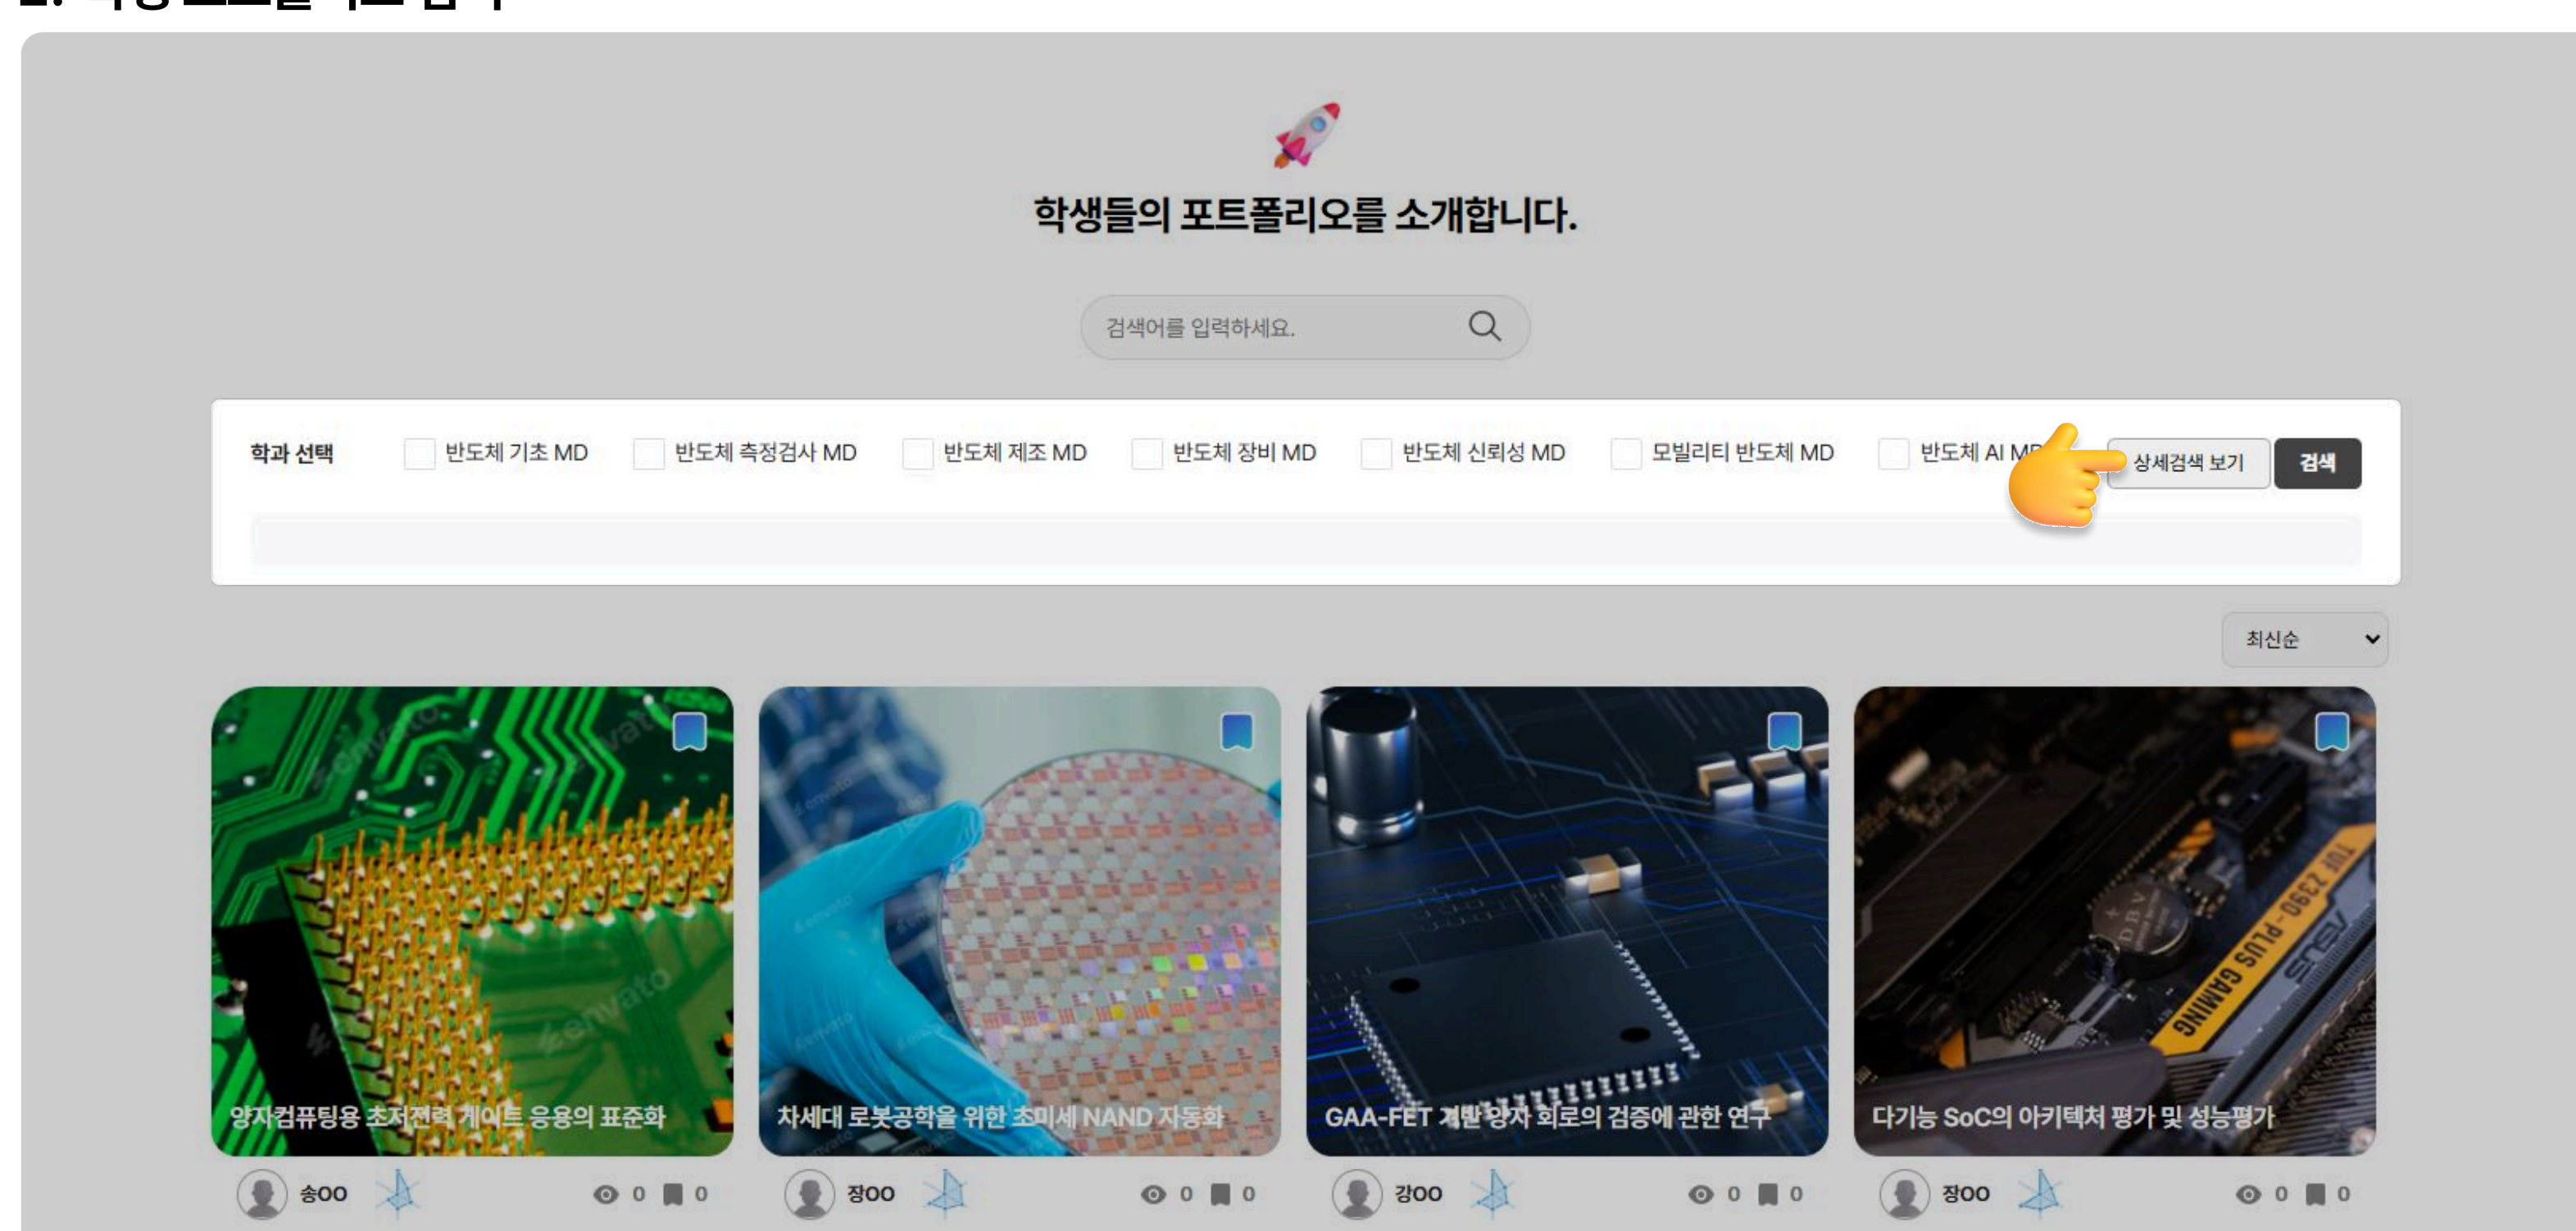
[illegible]

학생들의 포트폴리오를 소개합니다.

검색어를 입력하세요.

학과 선택 반도체 기초 MD 반도체 측정검사 MD 반도체 제조 MD 반도체 장비 MD 반도체 신뢰성 MD 모빌리티 반도체 MD 반도체 AI MD 상세검색 보기 검색

최신순

양자컴퓨팅용 초저전력 게이트 응용의 표준화
송OO 0 0

차세대 로봇공학을 위한 초미세 NAND 자동화
장OO 0 0

GAA-FET 기반 양자 회로의 검증에 관한 연구
강OO 0 0

다기능 SoC의 아키텍처 평가 및 성능평가
장OO 0 0